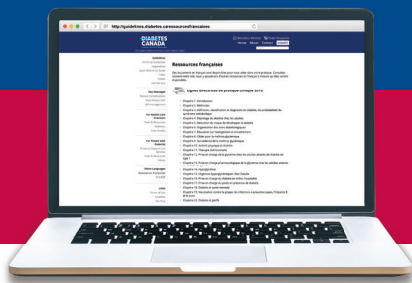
http://guidelines.diabetes.ca/ressourcesfrancaises

DIABETES CANADA

Ressources françaises

Lignes directrices de pratique clinique 2018

Chapitre 1. Introduction
Chapitre 2. Définition
Chapitre 3. Définition, classification et diagnostic du diabète, du prédiabète et du syndrome métabolique
Chapitre 4. Dépistage du diabète chez les adultes
Chapitre 5. Réduction du risque de développer le diabète
Chapitre 6. Organisation des soins diabétologiques
Chapitre 7. Éducation sur l'autogestion et son soutien
Chapitre 8. Cibles pour le contrôle glycémique
Chapitre 9. Surveillance de la maîtrise glycémique
Chapitre 10. Activité physique et diabète
Chapitre 11. Thérapie nutritionnelle
Chapitre 12. Prise en charge de la glycémie chez les adultes atteints de diabète de type 1
Chapitre 13. Prise en charge pharmacologique de la glycémie chez les adultes atteints de diabète de type 2
Chapitre 14. Hypoglycémie
Chapitre 15. Urgences hyperglycémiques chez l'adulte
Chapitre 16. Prise en charge du diabète en milieu hospitalier
Chapitre 17. Prise en charge du poids en présence de diabète
Chapitre 18. Diabète et santé mentale
Chapitre 19. Vaccination contre la grippe, les infections à pneumocoques, l'hépatite B et le zona
Chapitre 20. Diabète et greffe